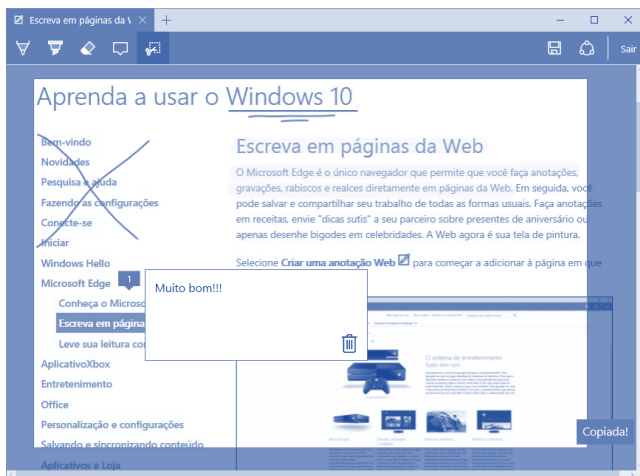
Escreva em páginas da \

Sair

Aprenda a usar o Windows 10

Bem-vindo
Novidades
Pesquisa e ajuda
Fazendo as configurações
Conecte-se
Iniciar
Windows Hello
Microsoft Edge
Conheça o Microso
Escreva em página
Leve sua leitura co
AplicativoXbox
Entretenimento
Office
Personalização e configurações
Salvando e sincronizando conteúdo
Aplicativos e Loja

Escreva em páginas da Web

O Microsoft Edge é o único navegador que permite que você faça anotações, gravações, rabiscos e realces diretamente em páginas da Web. Em seguida, você pode salvar e compartilhar seu trabalho de todas as formas usuais. Faça anotações em receitas, envie "dicas sutis" a seu parceiro sobre presentes de aniversário ou apenas desenhe bigodes em celebridades. A Web agora é sua tela de pintura.

Selecione Criar uma anotação Web para começar a adicionar à página em que

1

Muito bom!!!

O sistema de entretenimento tudo-em-um

Copiada!